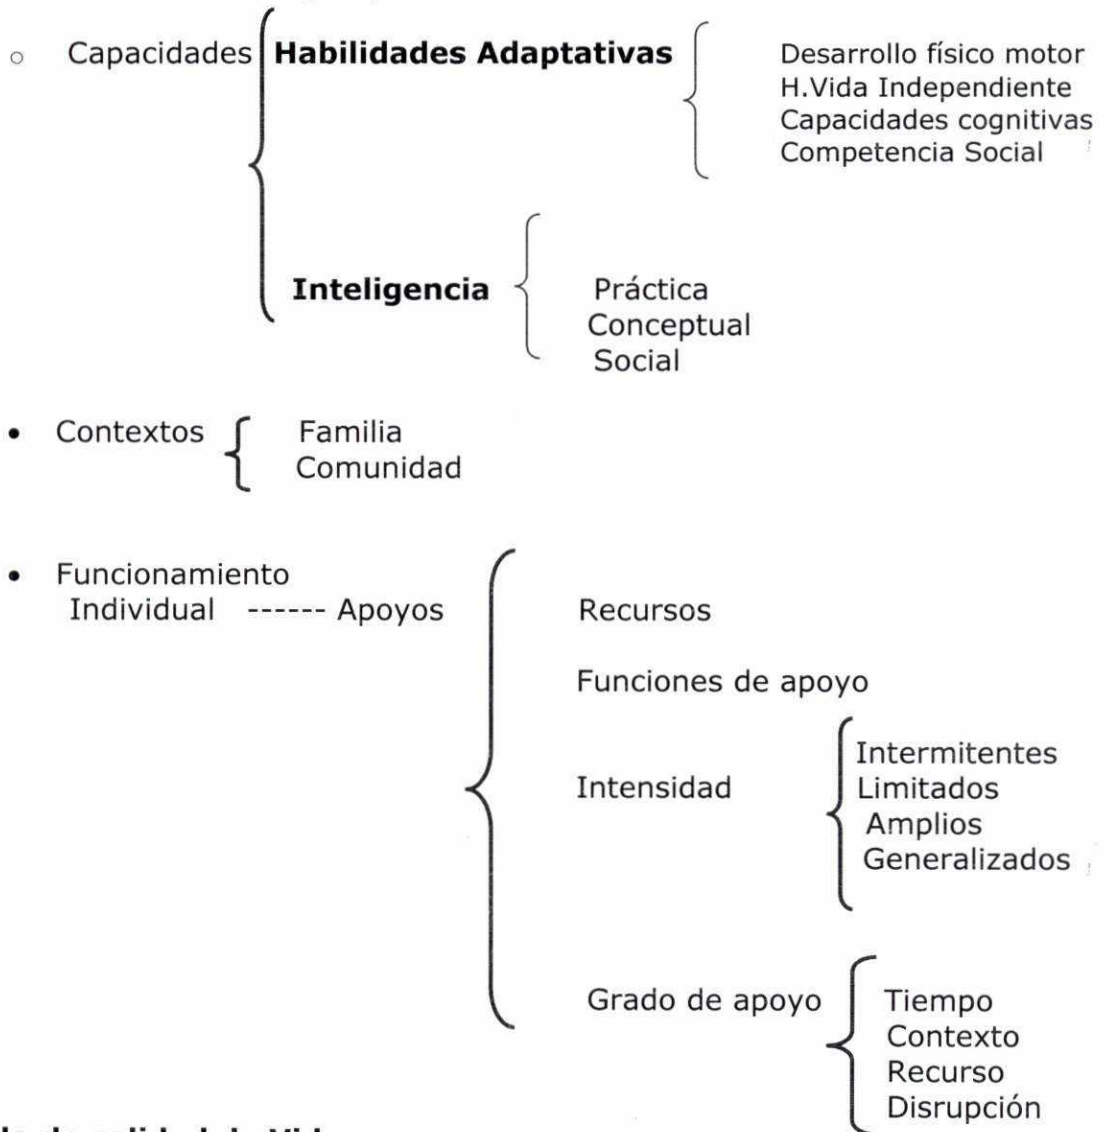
○ Capacidades **Habilidades Adaptativas** Desarrollo físico motor
H.Vida Independiente
Capacidades cognitivas
Competencia Social

**Inteligencia** Práctica
Conceptual
Social

• Contextos Familia
Comunidad

• Funcionamiento
Individual ------ Apoyos

Recursos

Funciones de apoyo

Intensidad Intermitentes
Limitados
Amplios
Generalizados

Grado de apoyo Tiempo
Contexto
Recurso
Disrupción

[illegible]